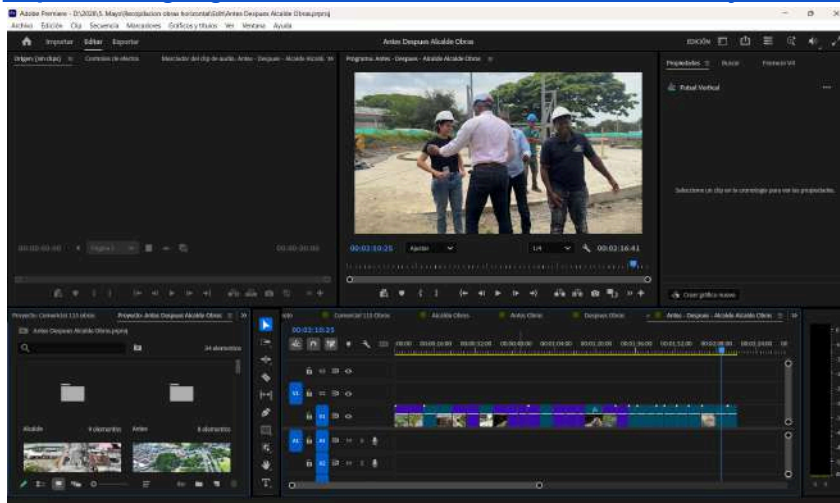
Adobe Premiere - D:\2025\5. Mayo\Recopilacion obras horizontal\Edit\Antes Despues Alcalde Obras.prproj
Archivo Edición Clip Secuencia Marcadores Gráficos y títulos Ver Ventana Ayuda

Importar Editar Exportar
Antes Despues Alcalde Obras
EDICIÓN

Origen: (sin clips) Controles de efectos Mezclador del clip de audio: Antes - Despues - Alcalde Alcalde
Programa: Antes - Despues - Alcalde Alcalde Obras
Propiedades Buscar Formas VR
Tubal Vertical

Seleccione un clip en la cronología para ver las propiedades.

00:00:00:00 00:00:00:00
00:03:10:25 Ajustar 1/4 00:03:16:41

Crear gráfico nuevo

Proyecto: Comerciales 115 obras Proyecto: Antes Despues Alcalde Obras
Antes Despues Alcalde Obras.prproj
24 elementos
Alcalde 4 elementos Antes 8 elementos

Comercial 115 obras Alcalde Obras Antes Obras Despues Obras Antes - Despues - Alcalde Alcalde Obras
00:03:10:25
V1 A1 A2